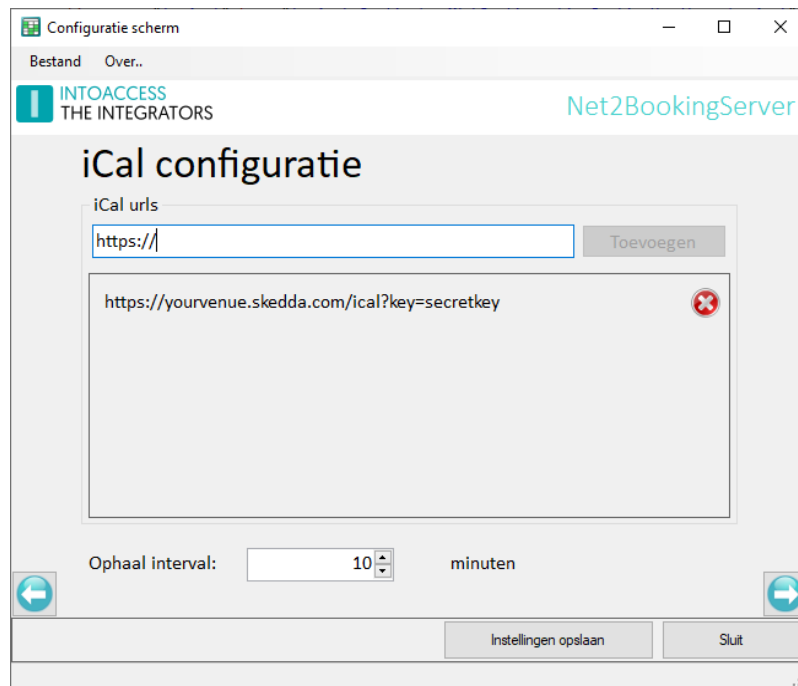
Configuratie scherm

Bestand Over..

INTOACCESS
THE INTEGRATORS

Net2BookingServer

iCal configuratie

iCal urls

https://

Toevoegen

https://yourvenue.skedda.com/ical?key=secretkey

Ophaal interval: 10 minuten

Instellingen opslaan

Sluit